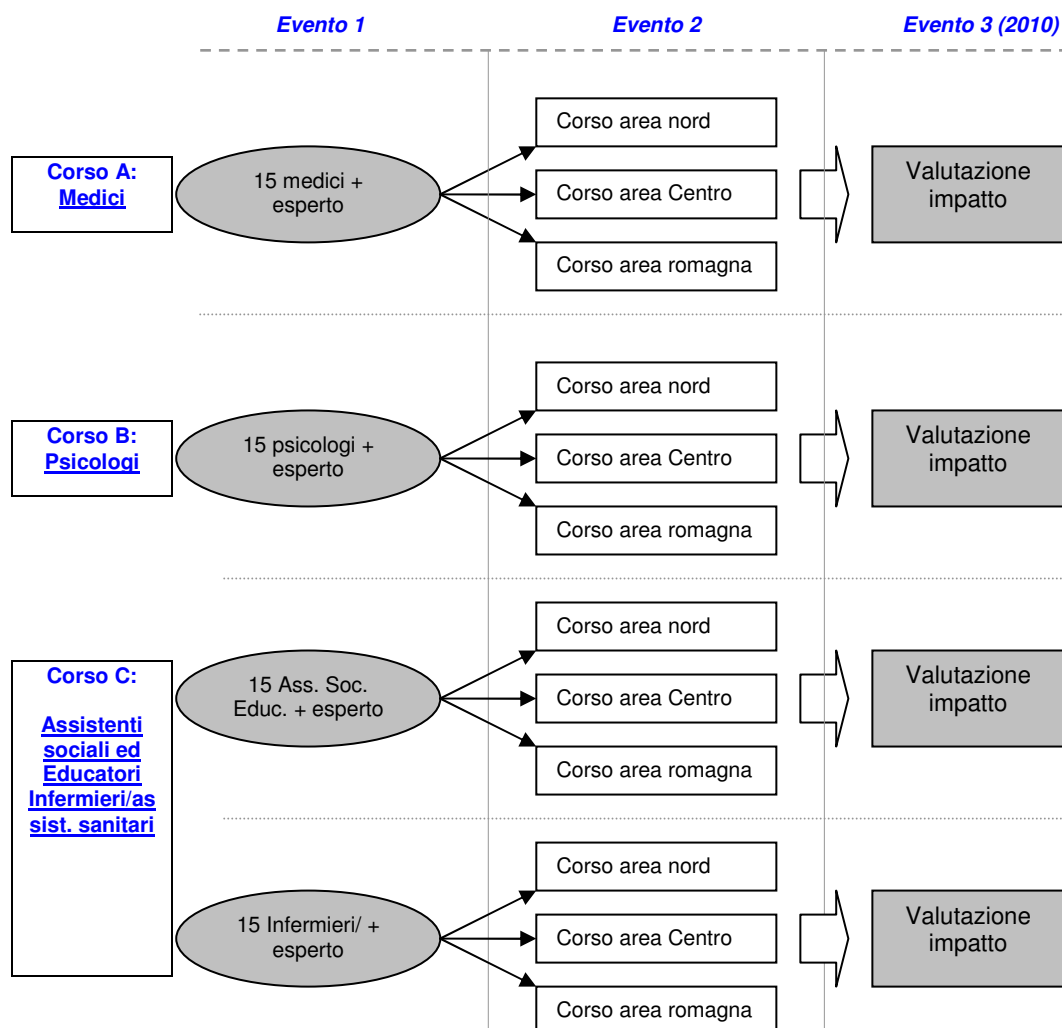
Evento 1

Evento 2

Evento 3 (2010)

Corso A: Medici

15 medici + esperto

Corso area nord

Corso area Centro

Corso area romagna

Valutazione impatto

Corso B: Psicologi

15 psicologi + esperto

Corso area nord

Corso area Centro

Corso area romagna

Valutazione impatto

Corso C:

Assistenti sociali ed Educatori Infermieri/assist. sanitari

15 Ass. Soc. Educ. + esperto

Corso area nord

Corso area Centro

Corso area romagna

Valutazione impatto

15 Infermieri/ + esperto

Corso area nord

Corso area Centro

Corso area romagna

Valutazione impatto